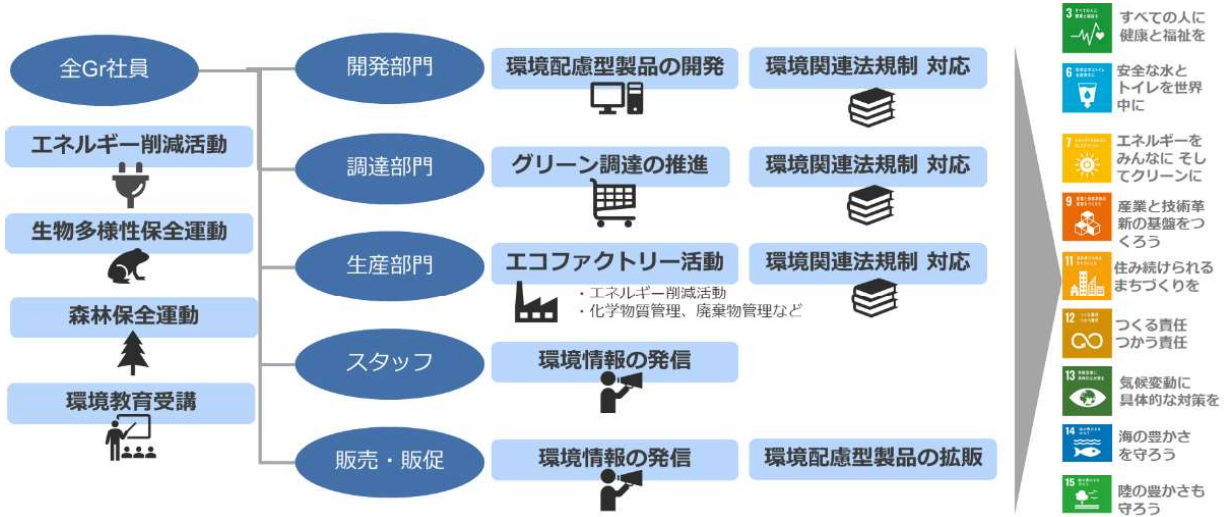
全Gr社員

エネルギー削減活動

生物多様性保全運動

森林保全運動

環境教育受講

開発部門

環境配慮型製品の開発

環境関連法規制 対応

調達部門

グリーン調達の推進

環境関連法規制 対応

生産部門

エコファクトリー活動

・エネルギー削減活動
・化学物質管理、廃棄物管理など

環境関連法規制 対応

スタッフ

環境情報の発信

販売・販促

環境情報の発信

環境配慮型製品の拡販

3 すべての人に健康と福祉を

6 安全な水とトイレを世界中に

7 エネルギーをみんなに そしてクリーンに

9 産業と技術革新の基盤をつくろう

11 住み続けられるまちづくりを

12 つくる責任 つかう責任

13 気候変動に具体的な対策を

14 海の豊かさを守ろう

15 陸の豊かさも守ろう